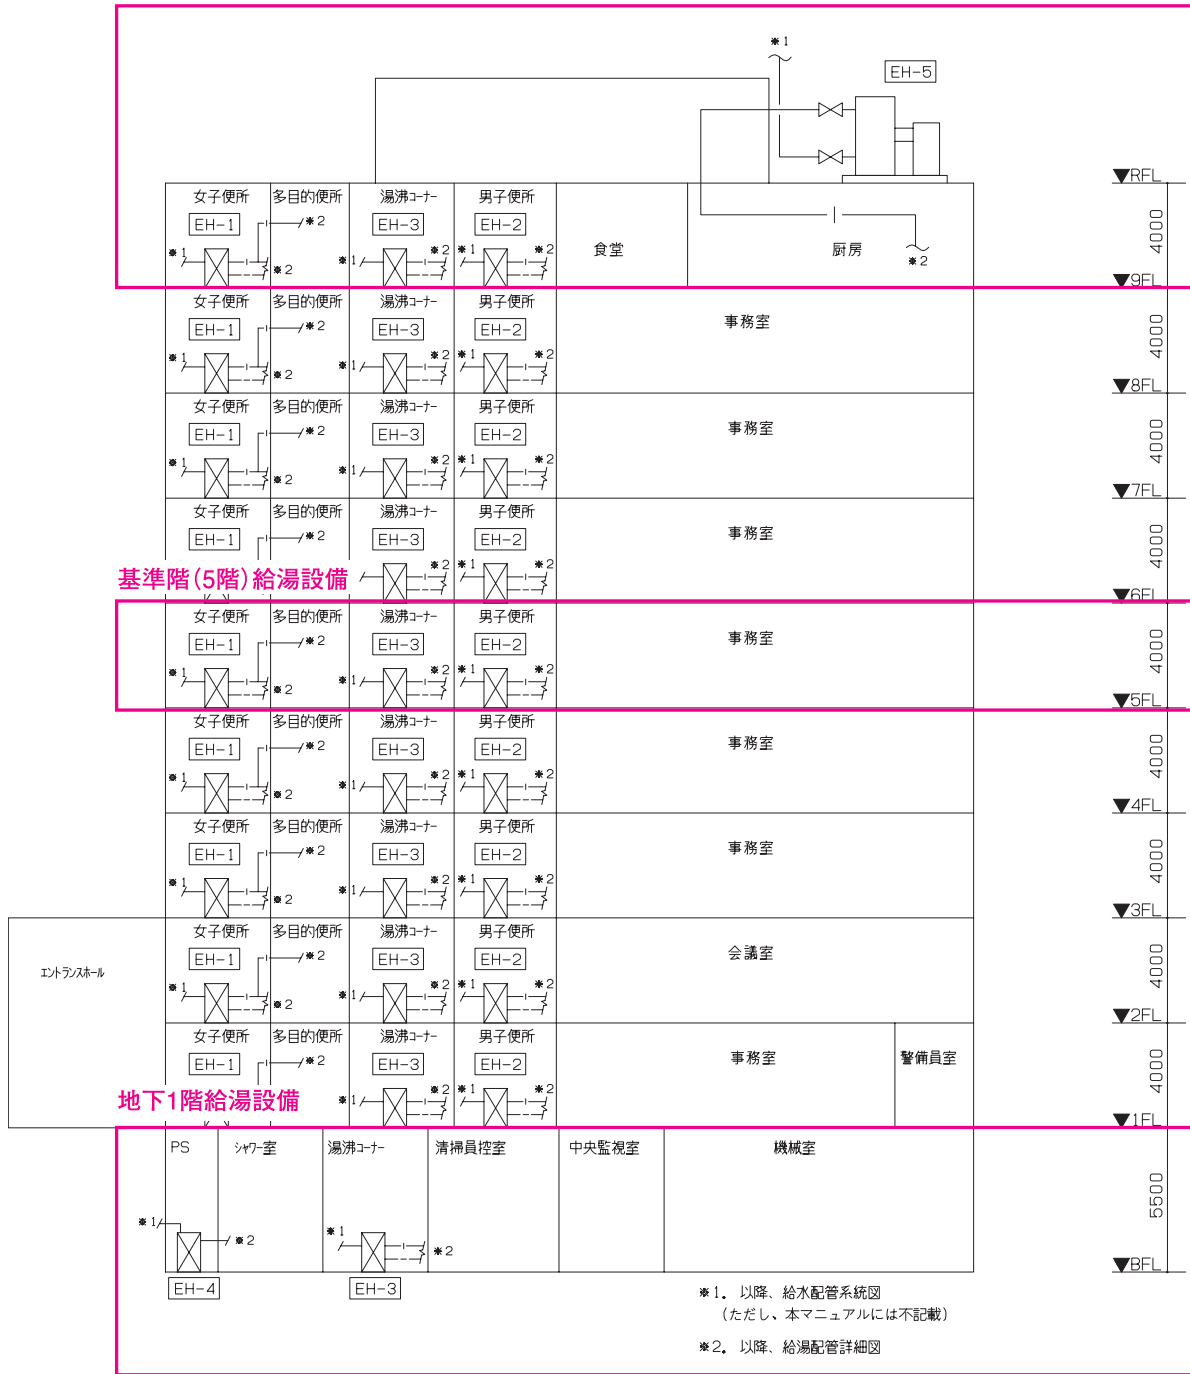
※1

EH-5

RFL

女子便所 多目的便所 湯沸コーナー 男子便所
EH-1 ※2 EH-3 EH-2
※1 ※2 ※1 ※2 ※1 ※2
食堂
厨房
※2

4000

9FL

女子便所 多目的便所 湯沸コーナー 男子便所
EH-1 ※2 EH-3 EH-2
※1 ※2 ※1 ※2 ※1 ※2
事務室

4000

8FL

女子便所 多目的便所 湯沸コーナー 男子便所
EH-1 ※2 EH-3 EH-2
※1 ※2 ※1 ※2 ※1 ※2
事務室

4000

7FL

女子便所 多目的便所 湯沸コーナー 男子便所
EH-1 ※2 EH-3 EH-2
※2 ※1 ※2
事務室

基準階（5階）給湯設備

4000

6FL

女子便所 多目的便所 湯沸コーナー 男子便所
EH-1 ※2 EH-3 EH-2
※1 ※2 ※1 ※2 ※1 ※2
事務室

4000

5FL

女子便所 多目的便所 湯沸コーナー 男子便所
EH-1 ※2 EH-3 EH-2
※1 ※2 ※1 ※2 ※1 ※2
事務室

4000

4FL

女子便所 多目的便所 湯沸コーナー 男子便所
EH-1 ※2 EH-3 EH-2
※1 ※2 ※1 ※2 ※1 ※2
事務室

4000

3FL

エントランスホール

女子便所 多目的便所 湯沸コーナー 男子便所
EH-1 ※2 EH-3 EH-2
※1 ※2 ※1 ※2 ※1 ※2
会議室

4000

2FL

女子便所 多目的便所 湯沸コーナー 男子便所
EH-1 ※2 EH-3 EH-2
※1 ※2 ※1 ※2
事務室
警備員室

地下1階給湯設備

4000

1FL

PS シャワー室 湯沸コーナー 清掃員控室 中央監視室 機械室
※1 ※2 ※1 ※2
EH-4 EH-3

5500

BFL

※1．以降、給水配管系統図
（ただし、本マニュアルには不記載）

※2．以降、給湯配管詳細図